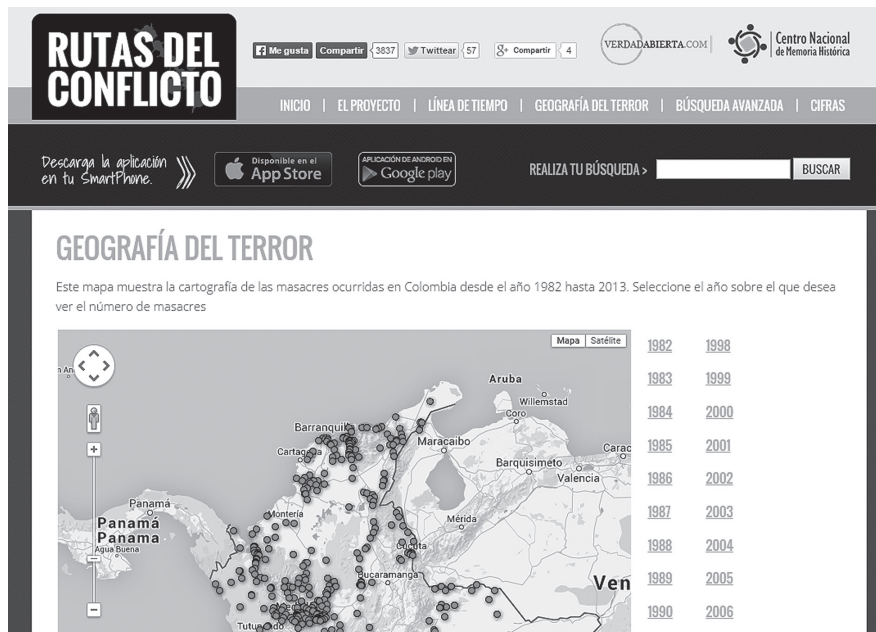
RUTAS DEL CONFLICTO

Me gusta Compartir 3837 Twittear 57 Compartir 4

VERDADABIERTA.COM

Centro Nacional de Memoria Histórica

INICIO | EL PROYECTO | LÍNEA DE TIEMPO | GEOGRAFÍA DEL TERROR | BÚSQUEDA AVANZADA | CIFRAS

Descarga la aplicación en tu SmartPhone.

Disponible en el App Store

APLICACIÓN DE ANDROID EN Google play

REALIZA TU BÚSQUEDA > BUSCAR

GEOGRAFÍA DEL TERROR

Este mapa muestra la cartografía de las masacres ocurridas en Colombia desde el año 1982 hasta 2013. Seleccione el año sobre el que desea ver el número de masacres

Mapa Satélite

Aruba Willemstad Coro Barranquilla Maracaibo Cartagena Carac Barquisimeto Valencia Panamá Panamá Panama Agua Buena Montería Mérida Cúcuta Bucaramanga Ven Tuluá

| | |
|---|---|
| 1982 | 1998 |
| 1983 | 1999 |
| 1984 | 2000 |
| 1985 | 2001 |
| 1986 | 2002 |
| 1987 | 2003 |
| 1988 | 2004 |
| 1989 | 2005 |
| 1990 | 2006 |